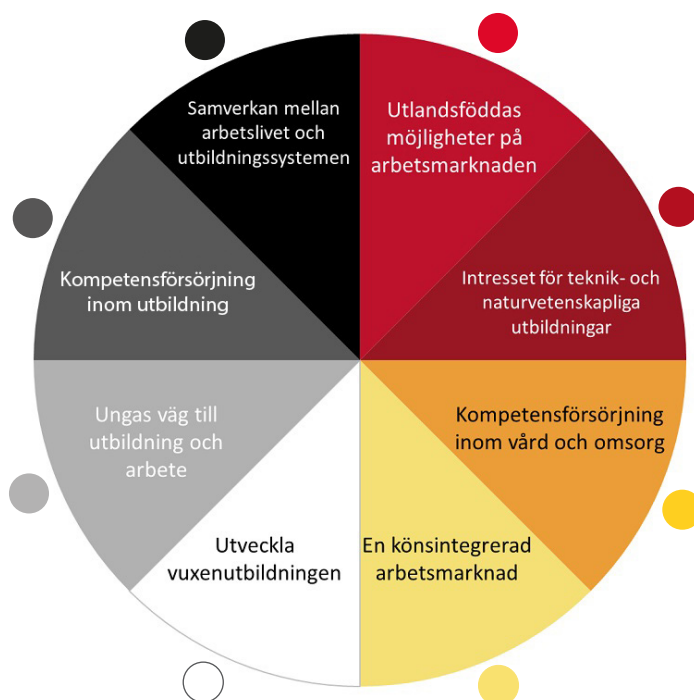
Samverkan mellan arbetslivet och utbildningssystemen

Utlandsföddas möjligheter på arbetsmarknaden

Intresset för teknik- och naturvetenskapliga utbildningar

Kompetensförsörjning inom vård och omsorg

En könsintegrerad arbetsmarknad

Utveckla vuxenutbildningen

Ungas väg till utbildning och arbete

Kompetensförsörjning inom utbildning